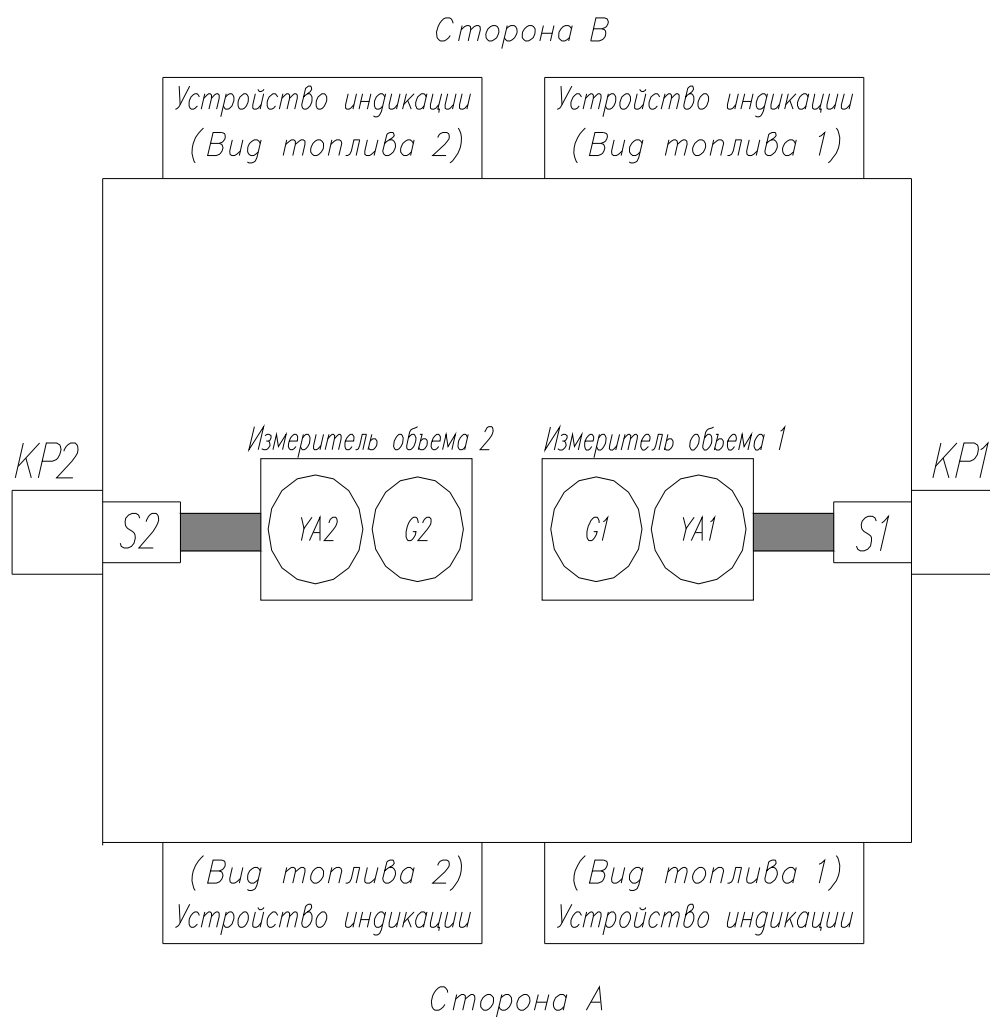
Сторона В

Устройство индикации (Вид топлива 2)

Устройство индикации (Вид топлива 1)

KP2

Измеритель объема 2

Измеритель объема 1

KP1

S2

YA2

G2

G1

YA1

S1

(Вид топлива 2) Устройство индикации

(Вид топлива 1) Устройство индикации

Сторона А